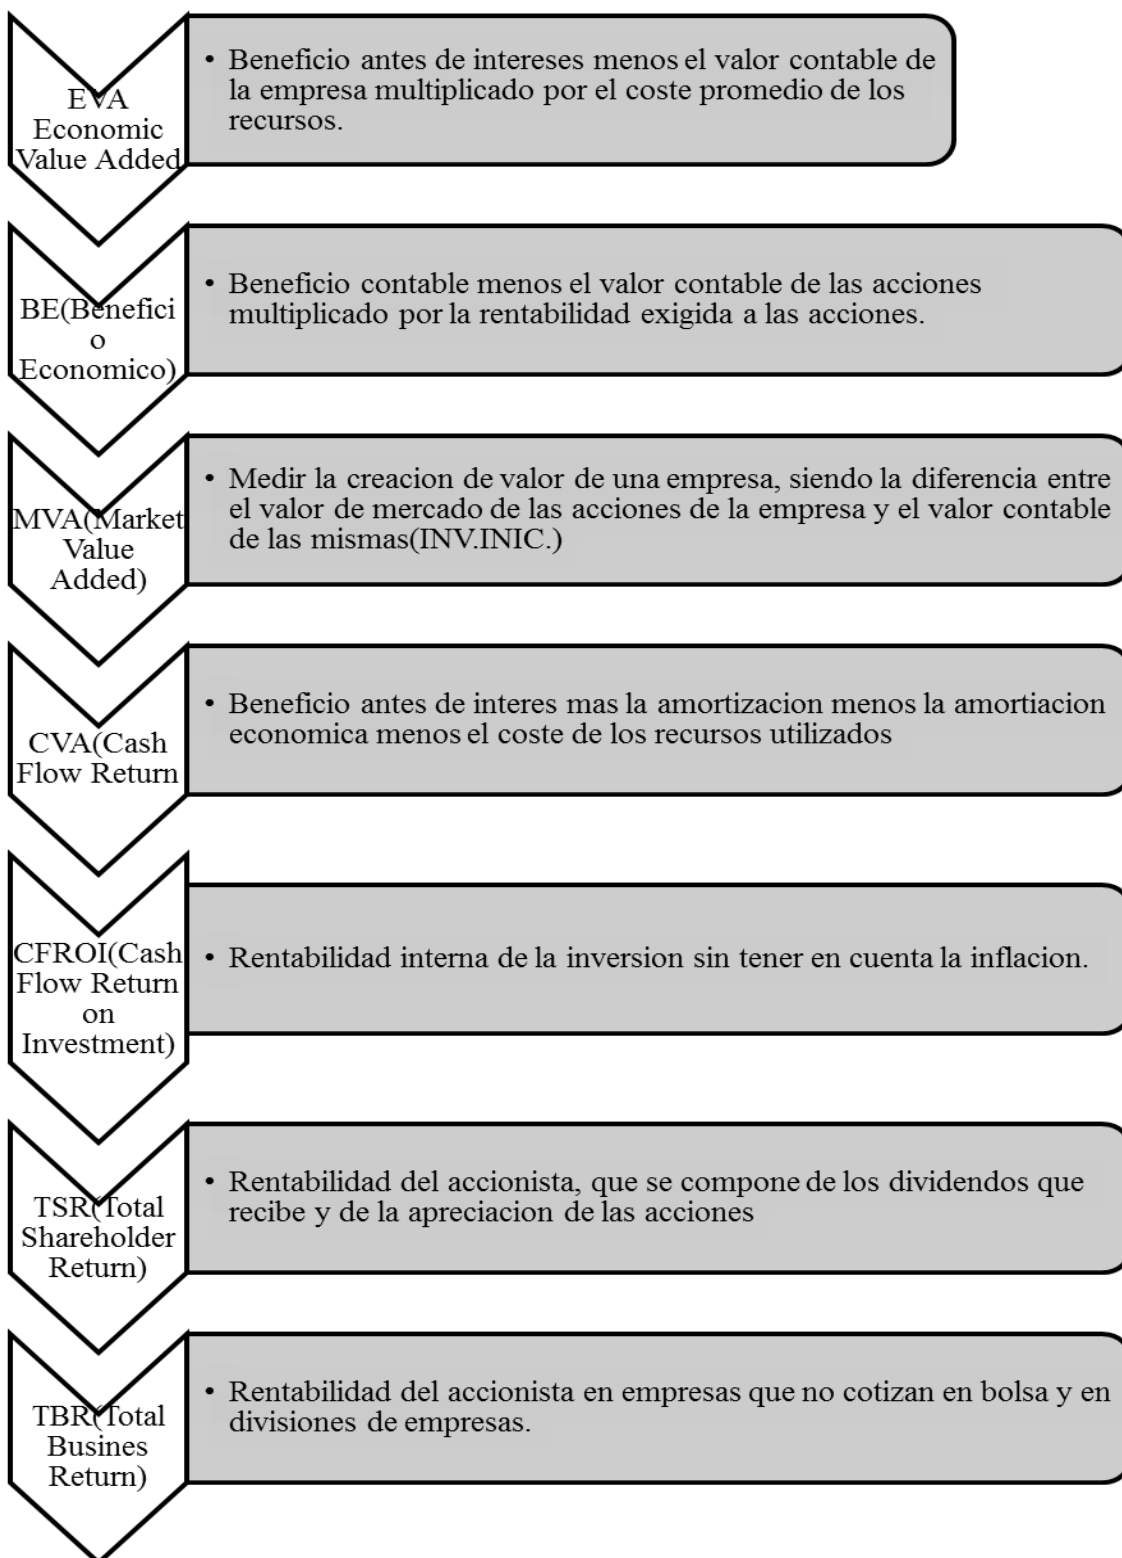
EVA Economic Value Added

• Beneficio antes de intereses menos el valor contable de la empresa multiplicado por el coste promedio de los recursos.

BE(Benefici o Economico)

• Beneficio contable menos el valor contable de las acciones multiplicado por la rentabilidad exigida a las acciones.

MVA(Market Value Added)

• Medir la creacion de valor de una empresa, siendo la diferencia entre el valor de mercado de las acciones de la empresa y el valor contable de las mismas(INV.INIC.)

CVA(Cash Flow Return

• Beneficio antes de interes mas la amortizacion menos la amortiacion economica menos el coste de los recursos utilizados

CFROI(Cash Flow Return on Investment)

• Rentabilidad interna de la inversion sin tener en cuenta la inflacion.

TSR(Total Shareholder Return)

• Rentabilidad del accionista, que se compone de los dividendos que recibe y de la apreciacion de las acciones

TBR(Total Busines Return)

• Rentabilidad del accionista en empresas que no cotizan en bolsa y en divisiones de empresas.